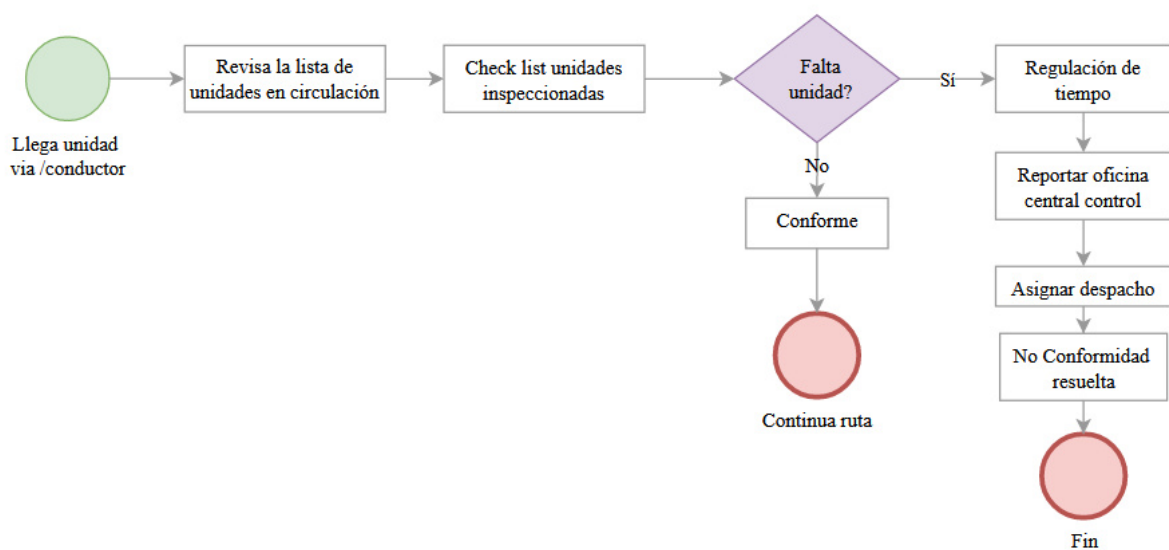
Llega unidad via /conductor

Revisa la lista de unidades en circulación

Check list unidades inspeccionadas

Falta unidad?

Sí

Regulación de tiempo

No

Conforme

Reportar oficina central control

Asignar despacho

No Conformidad resuelta

Continua ruta

Fin